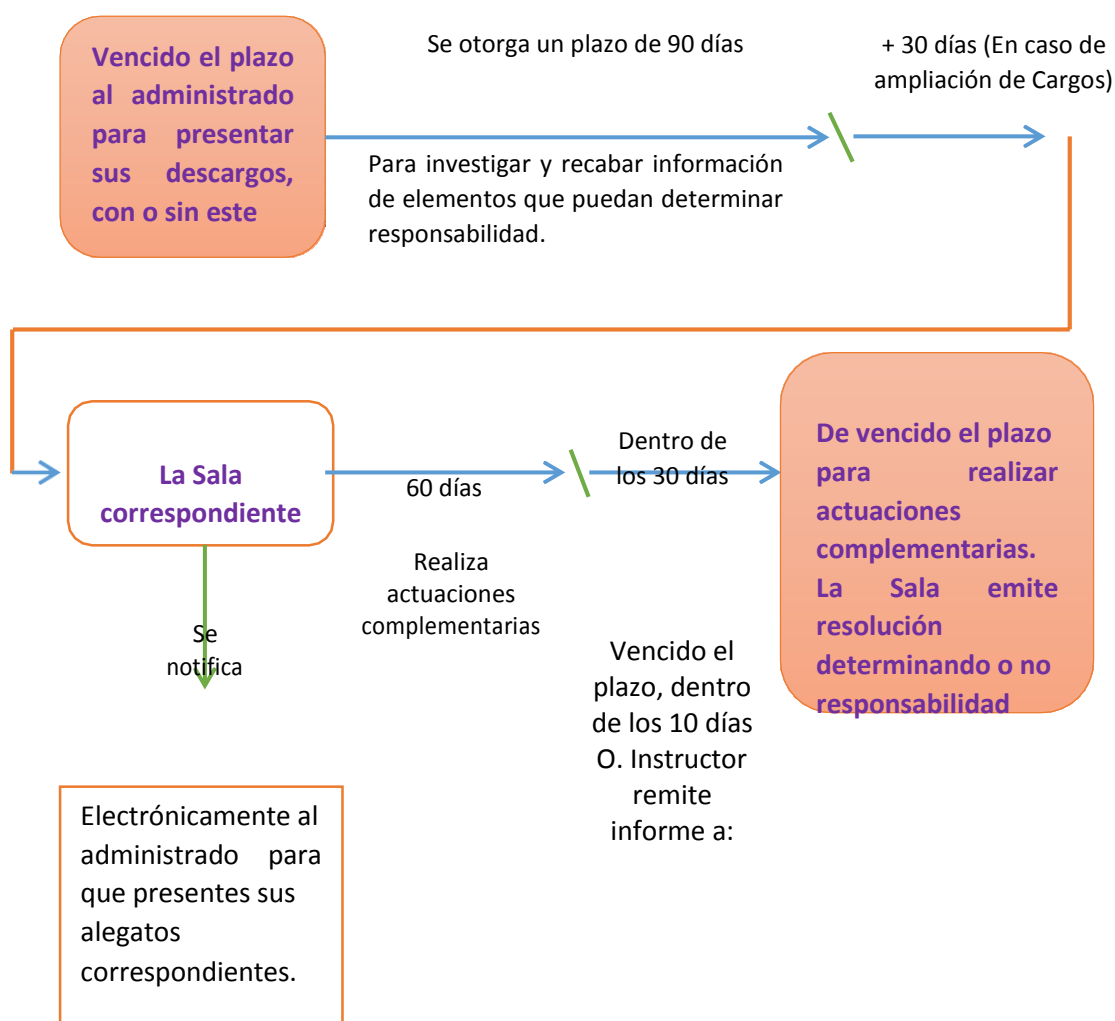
Vencido el plazo al administrado para presentar sus descargos, con o sin este

Se otorga un plazo de 90 días

+ 30 días (En caso de ampliación de Cargos)

Para investigar y recabar información de elementos que puedan determinar responsabilidad.

La Sala correspondiente

60 días

Dentro de los 30 días

De vencido el plazo para realizar actuaciones complementarias. La Sala emite resolución determinando o no responsabilidad

Realiza actuaciones complementarias

Se notifica

Vencido el plazo, dentro de los 10 días O. Instructor remite informe a:

Electrónicamente al administrado para que presentes sus alegatos correspondientes.